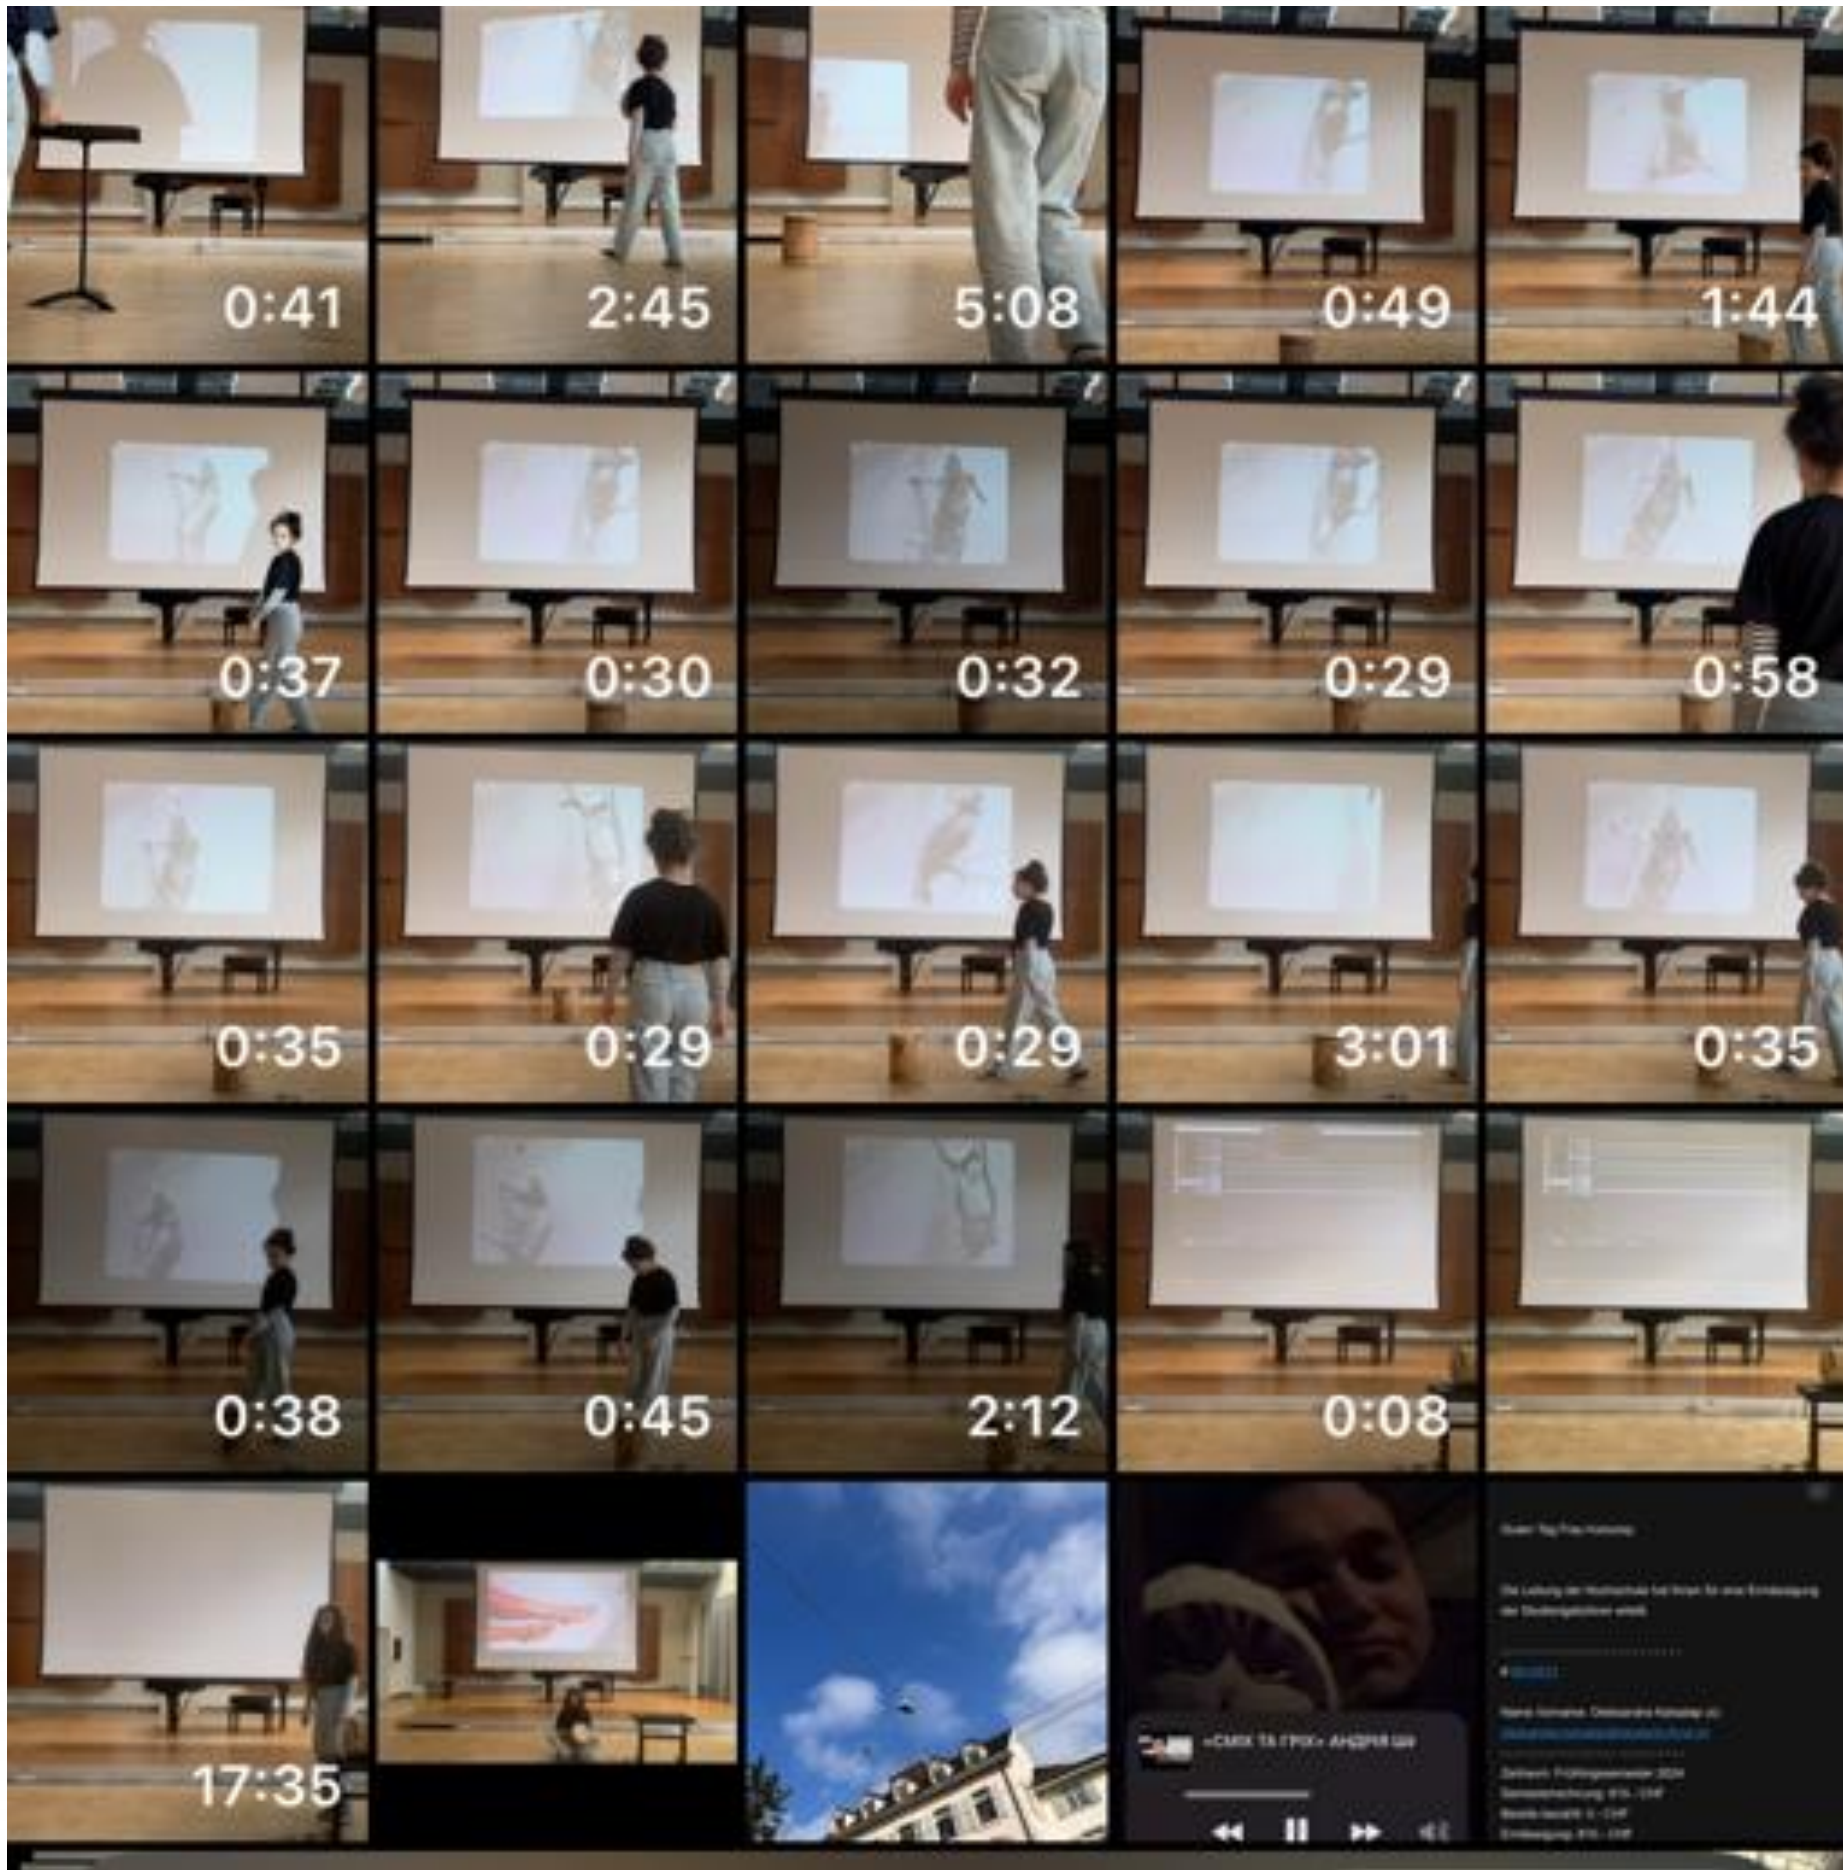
0:41
2:45
5:08
0:49
1:44
0:37
0:30
0:32
0:29
0:58
0:35
0:29
0:29
3:01
0:35
0:38
0:45
2:12
0:08
17:35
«СМІХ ТА ГРІХ» АНДРІЯ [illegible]
Guten Tag Frau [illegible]
Die Leitung der Hochschule hat Ihnen für eine Ermässigung der Studiengebühren erteilt.
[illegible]
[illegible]